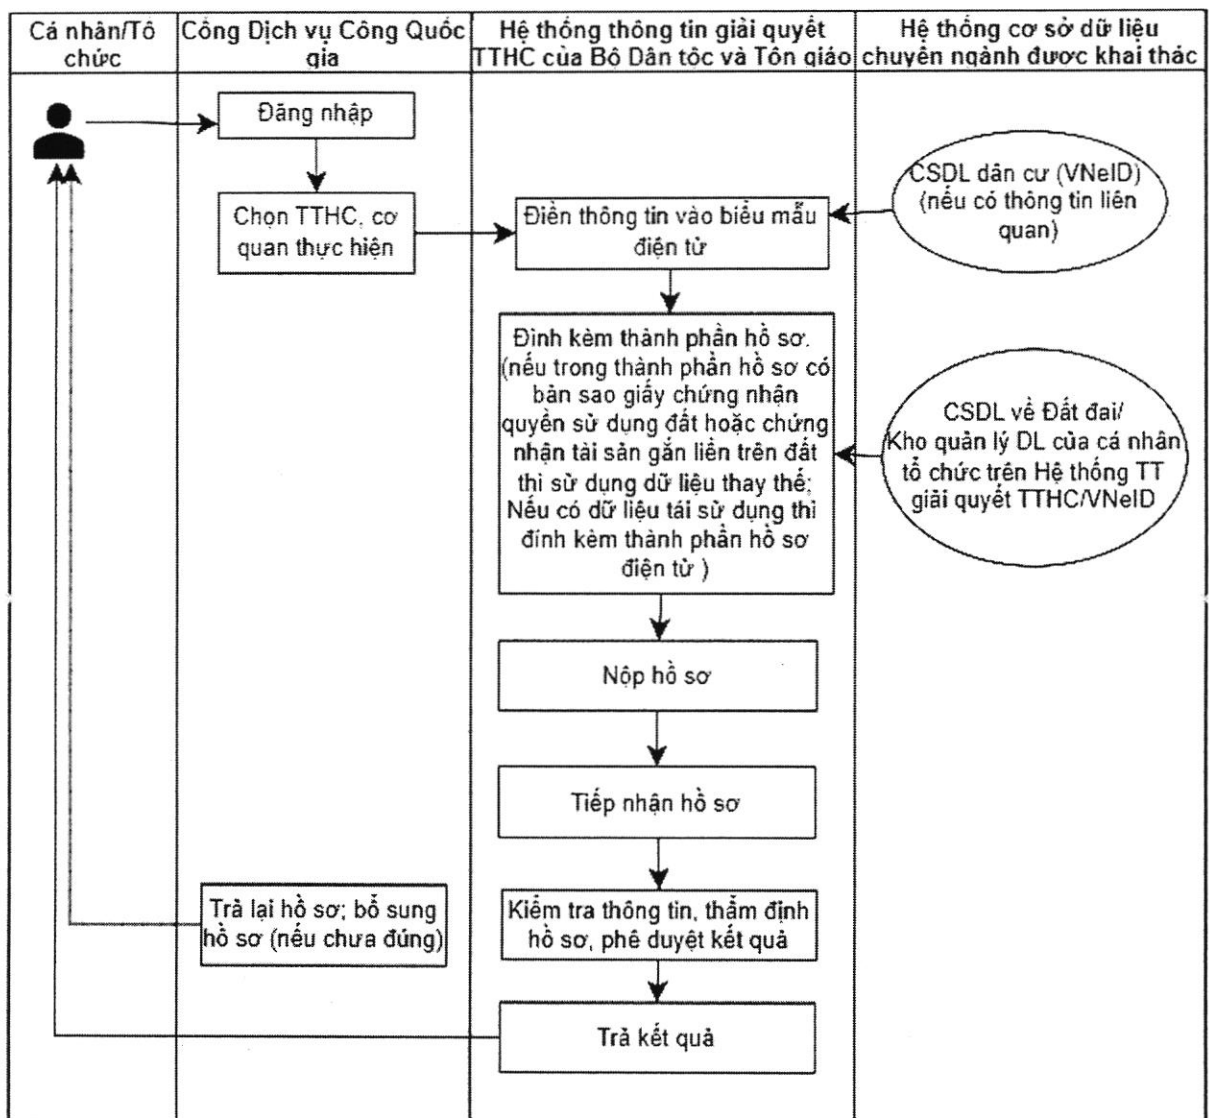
| Cá nhân/Tổ chức | Cổng Dịch vụ Công Quốc gia | Hệ thống thông tin giải quyết TTHC của Bộ Dân tộc và Tôn giáo | Hệ thống cơ sở dữ liệu chuyên ngành được khai thác |
|---|---|---|---|

Đăng nhập

Chọn TTHC, cơ quan thực hiện

Điền thông tin vào biểu mẫu điện tử

CSDL dân cư (VNeID) (nếu có thông tin liên quan)

Đính kèm thành phần hồ sơ. (nếu trong thành phần hồ sơ có bản sao giấy chứng nhận quyền sử dụng đất hoặc chứng nhận tài sản gắn liền trên đất thì sử dụng dữ liệu thay thế; Nếu có dữ liệu tái sử dụng thì đính kèm thành phần hồ sơ điện tử )

CSDL về Đất đai/ Kho quản lý DL của cá nhân tổ chức trên Hệ thống TT giải quyết TTHC/VNeID

Nộp hồ sơ

Tiếp nhận hồ sơ

Trả lại hồ sơ; bổ sung hồ sơ (nếu chưa đúng)

Kiểm tra thông tin, thẩm định hồ sơ, phê duyệt kết quả

Trả kết quả